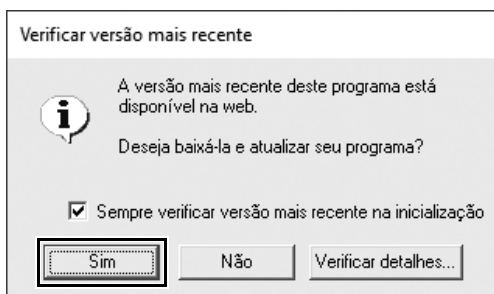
Verificar versão mais recente

A versão mais recente deste programa está disponível na web.

Deseja baixá-la e atualizar seu programa?

Sempre verificar versão mais recente na inicialização

Sim

Não

Verificar detalhes...